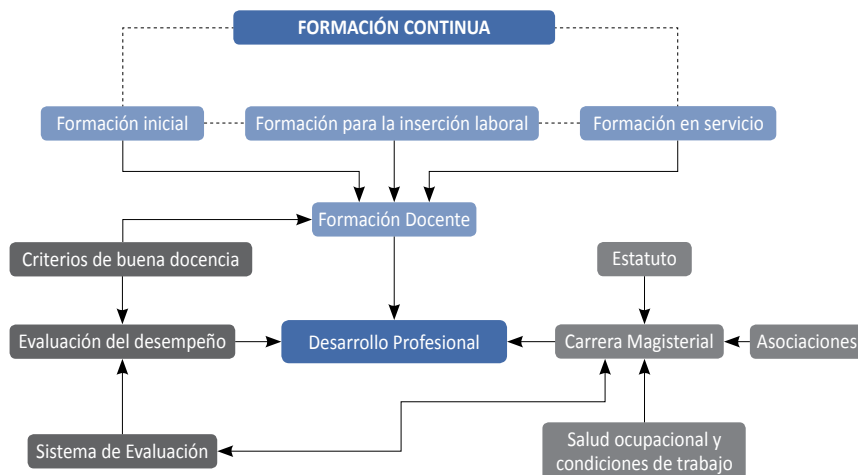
FORMACIÓN CONTINUA

Formación inicial

Formación para la inserción laboral

Formación en servicio

Formación Docente

Criterios de buena docencia

Estatuto

Evaluación del desempeño

Desarrollo Profesional

Carrera Magisterial

Asociaciones

Sistema de Evaluación

Salud ocupacional y condiciones de trabajo